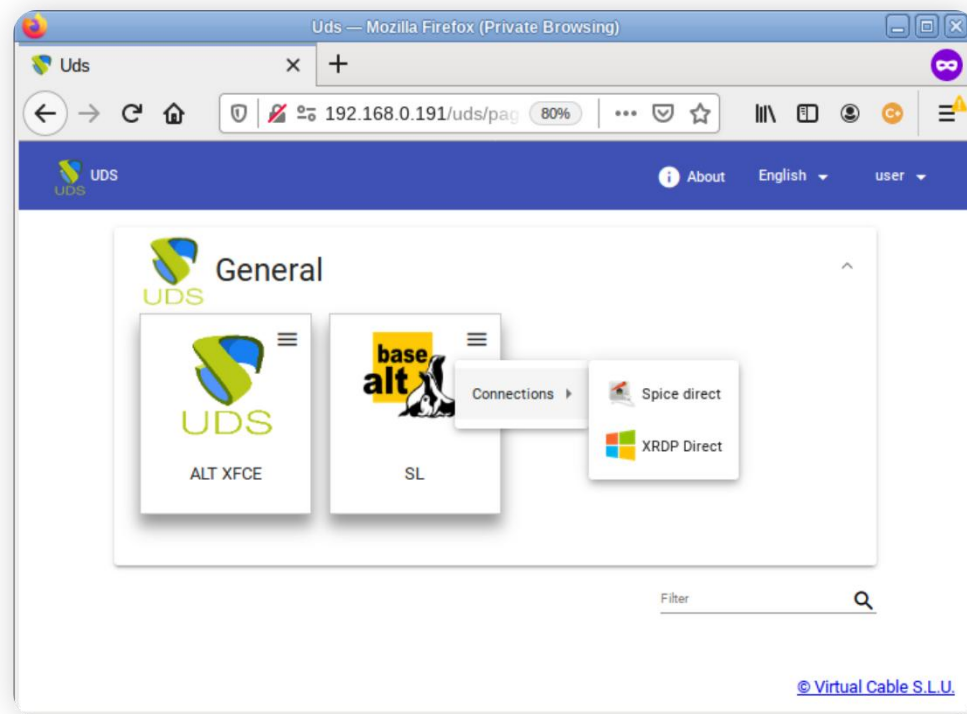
Uds — Mozilla Firefox (Private Browsing)

Uds

192.168.0.191/uds/pag

80%

UDS

UDS

About

English

user

UDS

General

UDS

ALT XFCE

base alt

SL

Connections

Spice direct

XRDP Direct

Filter

© Virtual Cable S.L.U.